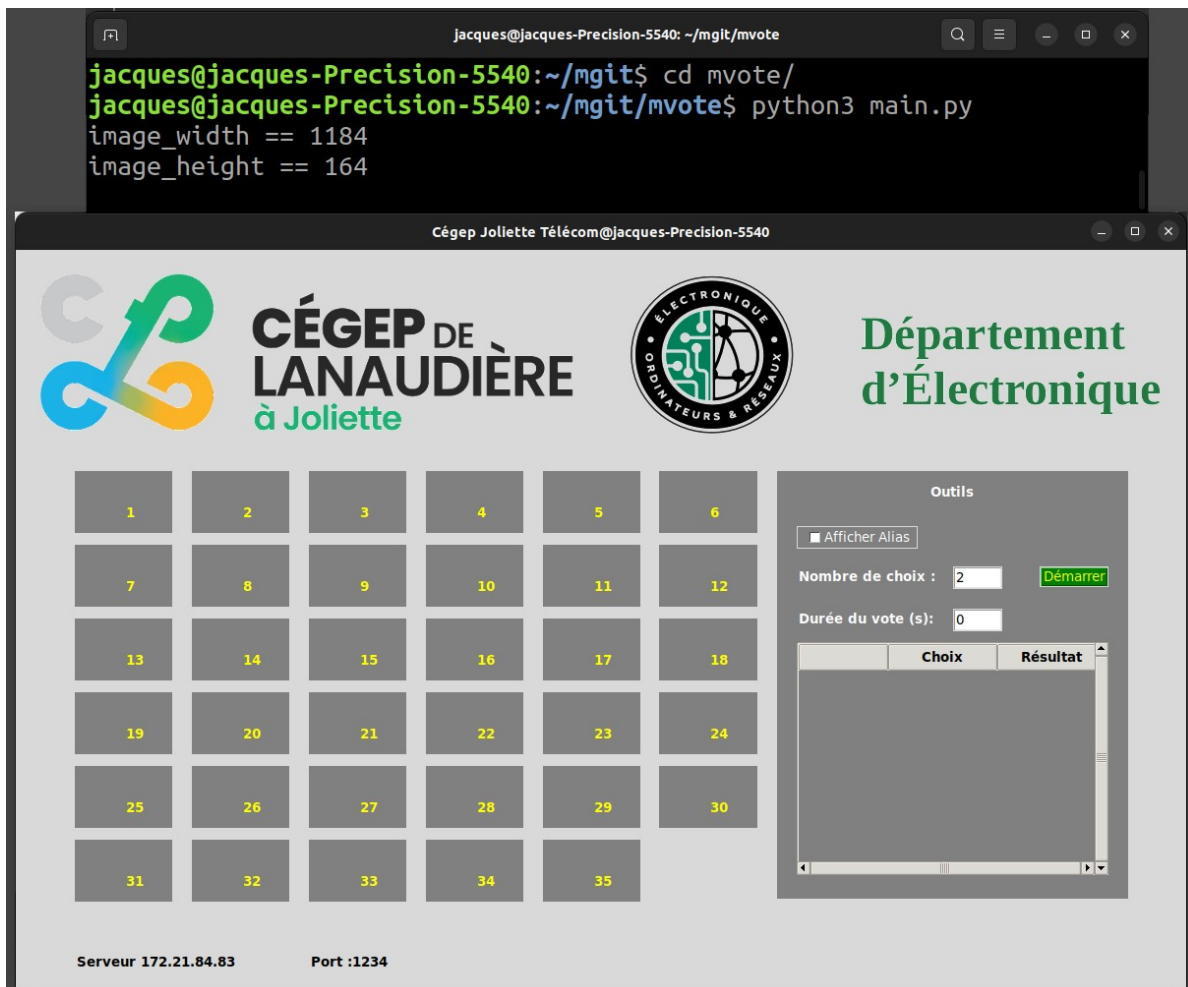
jacques@jacques-Precision-5540: ~/mgit/mvote

jacques@jacques-Precision-5540:~/mgit$ cd mvote/
jacques@jacques-Precision-5540:~/mgit/mvote$ python3 main.py
image_width == 1184
image_height == 164

Cégep Joliette Télécom@jacques-Precision-5540

CÉGEP DE LANAUDIÈRE à Joliette

ÉLECTRONIQUE ORDINATEURS & RÉSEAUX

Département d'Électronique

| 1 | 2 | 3 | 4 | 5 | 6 |
|---|---|---|---|---|---|
| 7 | 8 | 9 | 10 | 11 | 12 |
| 13 | 14 | 15 | 16 | 17 | 18 |
| 19 | 20 | 21 | 22 | 23 | 24 |
| 25 | 26 | 27 | 28 | 29 | 30 |
| 31 | 32 | 33 | 34 | 35 | |

Outils

Afficher Alias

Nombre de choix : 2 Démarrer

Durée du vote (s): 0

| | Choix | Résultat |
|---|---|---|

Serveur 172.21.84.83 Port :1234